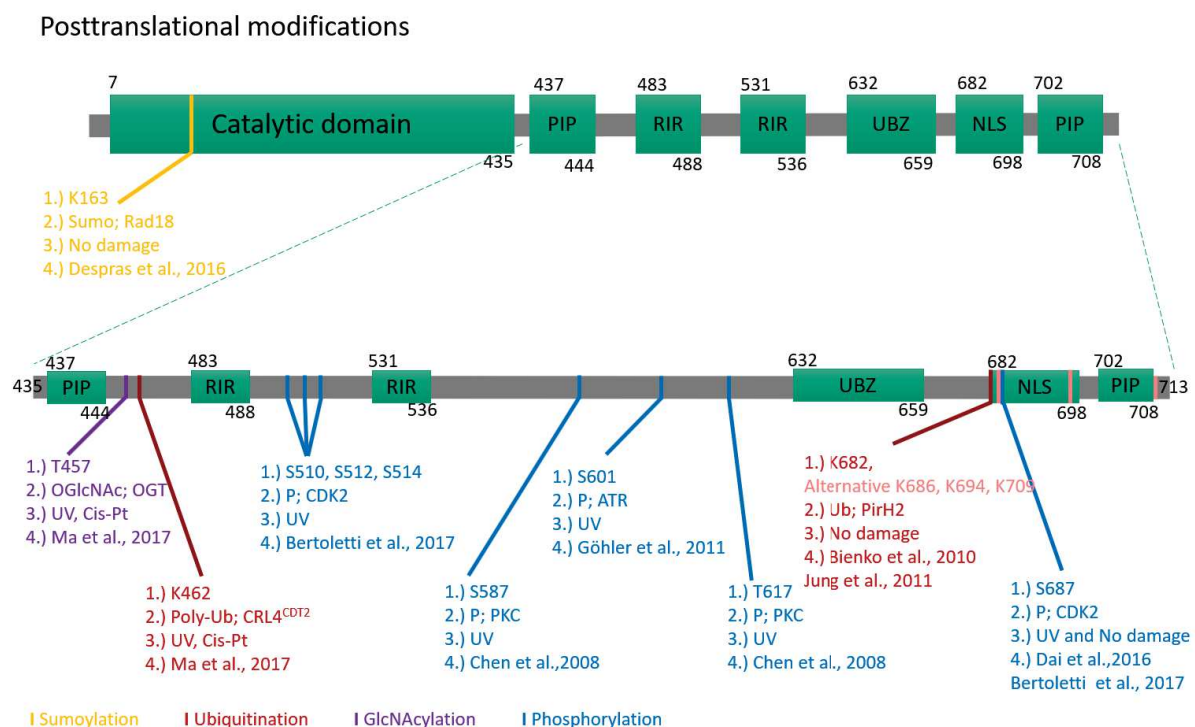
Posttranslational modifications

7
Catalytic domain
435
437
PIP
444
483
RIR
488
531
RIR
536
632
UBZ
659
682
NLS
698
702
PIP
708

1.) K163
2.) Sumo; Rad18
3.) No damage
4.) Despras et al., 2016

435
437
PIP
444
483
RIR
488
531
RIR
536
632
UBZ
659
682
NLS
698
702
PIP
708
713

1.) T457
2.) OGlcNAc; OGT
3.) UV, Cis-Pt
4.) Ma et al., 2017

1.) K462
2.) Poly-Ub; CRL4$^{CDT2}$
3.) UV, Cis-Pt
4.) Ma et al., 2017

1.) S510, S512, S514
2.) P; CDK2
3.) UV
4.) Bertoletti et al., 2017

1.) S587
2.) P; PKC
3.) UV
4.) Chen et al.,2008

1.) S601
2.) P; ATR
3.) UV
4.) Göhler et al., 2011

1.) T617
2.) P; PKC
3.) UV
4.) Chen et al., 2008

1.) K682,
Alternative K686, K694, K709
2.) Ub; PirH2
3.) No damage
4.) Bienko et al., 2010
Jung et al., 2011

1.) S687
2.) P; CDK2
3.) UV and No damage
4.) Dai et al.,2016
Bertoletti et al., 2017

Sumoylation
Ubiquitination
GlcNAcylation
Phosphorylation